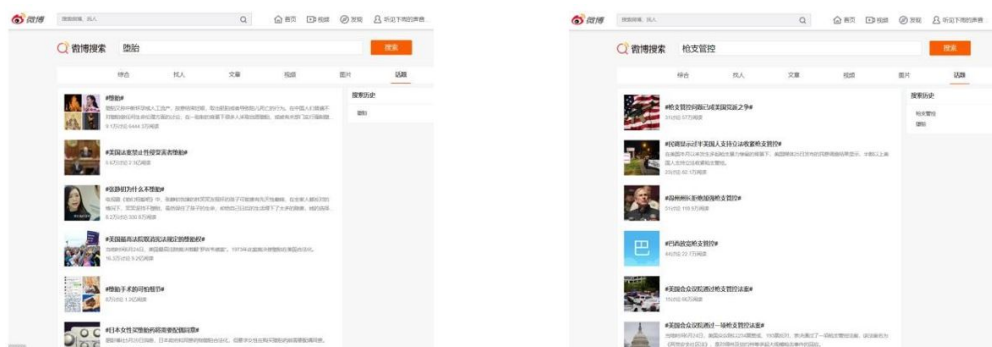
微博 搜索微博、找人 首页 视频 发现 听见下雨的声音

微博搜索 堕胎 搜索

综合 找人 文章 视频 图片 话题

#堕胎#

#美国法官禁止作堕胎药#

#堕胎权为什么不堕胎#

#美国最高法院取消法定堕胎权#

#堕胎手术的可能性#

#日本女性要堕胎药需要配偶同意#

搜索历史

堕胎

微博 搜索微博、找人 首页 视频 发现 听见下雨的声音

微博搜索 枪支管控 搜索

综合 找人 文章 视频 图片 话题

#枪支管控问题引发美国民众之争#

#民调显示过半美国人支持立法收紧枪支管控#

#得州州长建议加强枪支管控#

#巴西政党枪支管控#

#美国参众议院通过枪支管控法案#

#美国参众议院通过一项枪支管控法案#

搜索历史

枪支管控

堕胎